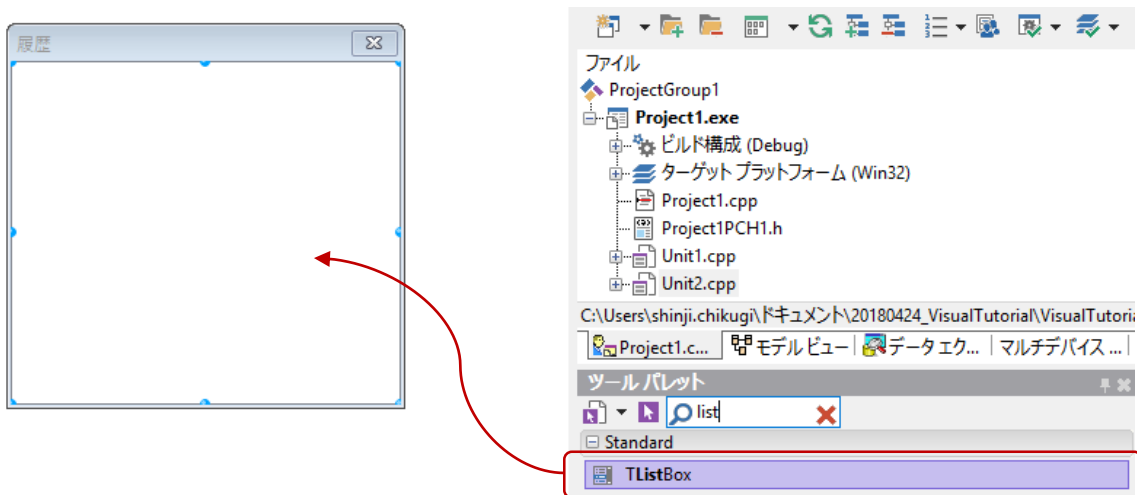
履歴

ファイル
ProjectGroup1
Project1.exe
ビルド構成 (Debug)
ターゲット プラットフォーム (Win32)
Project1.cpp
Project1PCH1.h
Unit1.cpp
Unit2.cpp
C:\Users\shinji.chikugi\ドキュメント\20180424_VisualTutorial\VisualTutoria
Project1.c... | モデル ビュー | データ エク... | マルチデバイス ...
ツール パレット
list
Standard
TListBox